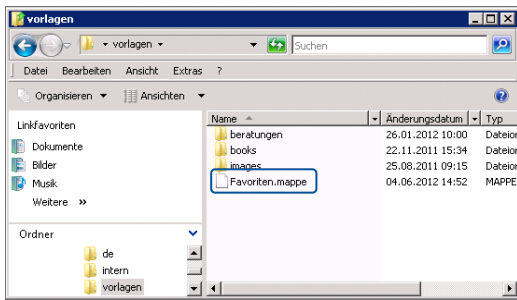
vorlagen

vorlagen

Suchen

Datei Bearbeiten Ansicht Extras ?

Organisieren Ansichten

Linkfavoriten

Dokumente

Bilder

Musik

Weitere »

Ordner

de

intern

vorlagen

| Name | Änderungsdatum | Typ |
|---|---|---|
| beratungen | 26.01.2012 10:00 | Dateior |
| books | 22.11.2011 15:34 | Dateior |
| images | 25.08.2011 09:15 | Dateior |
| Favoriten.mappe | 04.06.2012 14:52 | MAPPE |